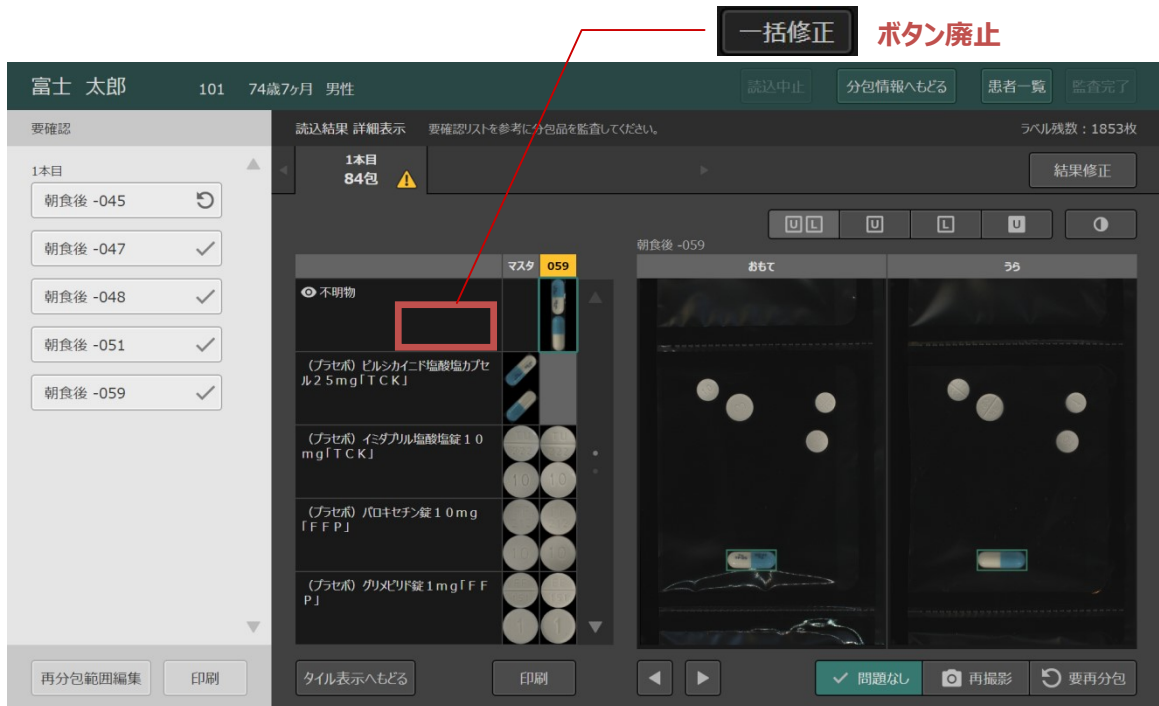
一括修正 ボタン廃止

富士 太郎 101 74歳7ヶ月 男性

読込中止 分包情報へもどる 患者一覧 監査完了

要確認

1本目

朝食後 -045

朝食後 -047

朝食後 -048

朝食後 -051

朝食後 -059

再分包範囲編集 印刷

読込結果 詳細表示 要確認リストを参考に分包品を監査してください。 ラベル残数：1853枚

1本目
84包

結果修正

U L U L U

朝食後 -059

| | マスタ | 059 |
|---|---|---|
| 不明物 | | |
| （プラセボ）ピルシカイニド塩酸塩カプセル２５mg「ＴＣＫ」 | | |
| （プラセボ）イミダプリル塩酸塩錠１０mg「ＴＣＫ」 | | |
| （プラセボ）パロキセチン錠１０mg「ＦＦＰ」 | | |
| （プラセボ）グリメピリド錠１mg「ＦＦＰ」 | | |

おもて うら

タイル表示へもどる 印刷

問題なし 再撮影 要再分包